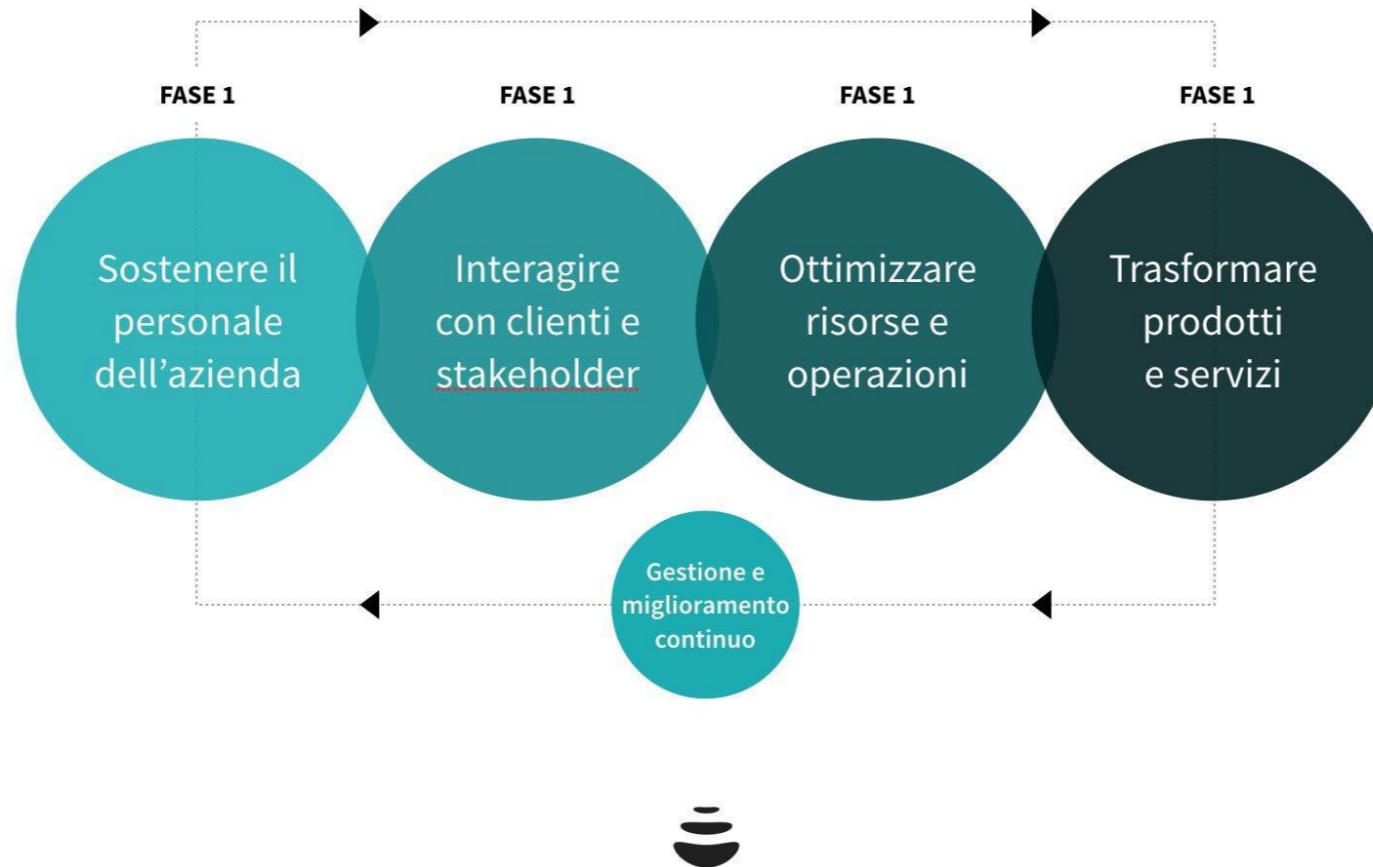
FASE 1

Sostenere il personale dell’azienda

FASE 1

Interagire con clienti e stakeholder

FASE 1

Ottimizzare risorse e operazioni

FASE 1

Trasformare prodotti e servizi

Gestione e miglioramento continuo